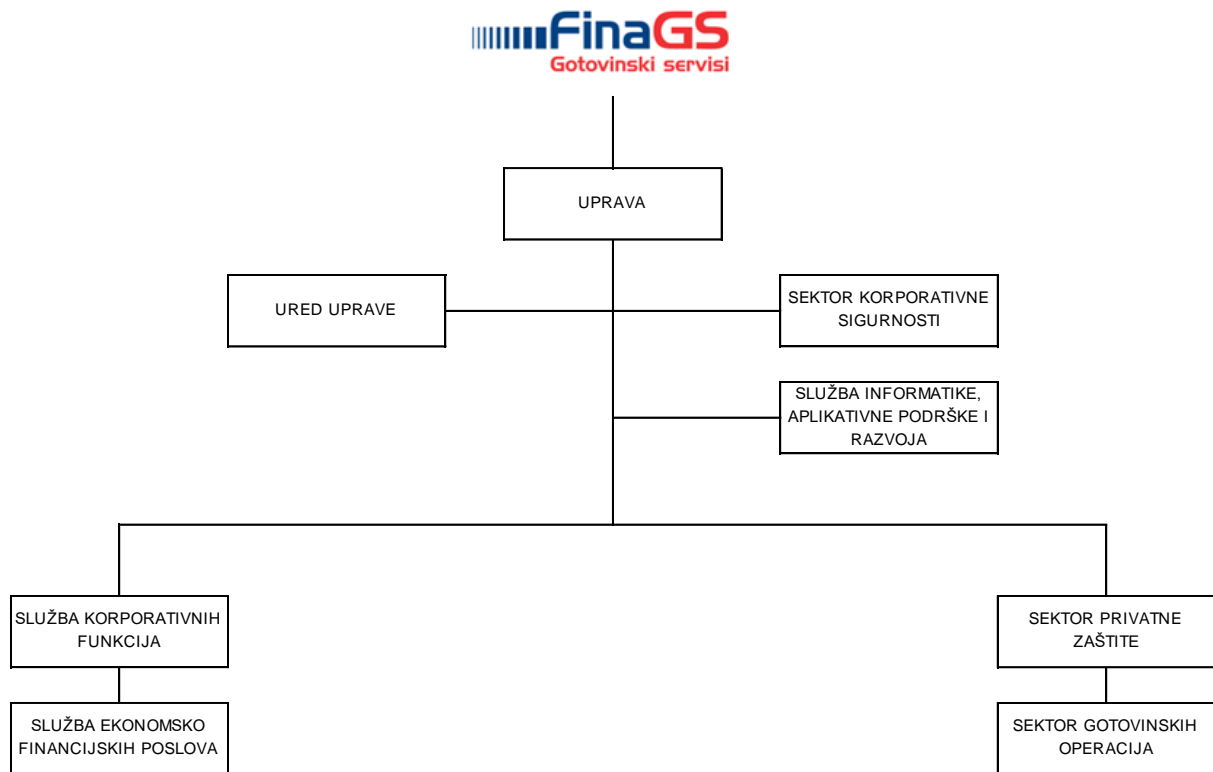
FinaGS
Gotovinski servisi

UPRAVA

URED UPRAVE

SEKTOR KORPORATIVNE SIGURNOSTI

SLUŽBA INFORMATIKE, APLIKATIVNE PODRŠKE I RAZVOJA

SLUŽBA KORPORATIVNIH FUNKCIJA

SLUŽBA EKONOMSKO FINANCIJSKIH POSLOVA

SEKTOR PRIVATNE ZAŠTITE

SEKTOR GOTOVINSKIH OPERACIJA